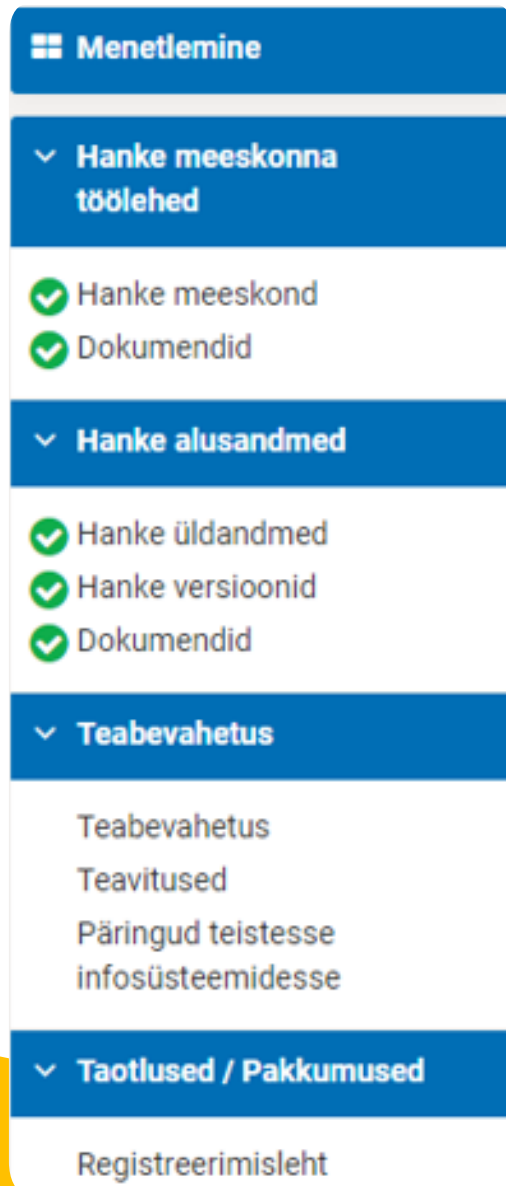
Menetlemine

Hanke meeskonna töölehed

Hanke meeskond
Dokumendid

Hanke alusandmed

Hanke üldandmed
Hanke versioonid
Dokumendid

Teabevahetus

Teabevahetus
Teavitused
Päringud teistesse infosüsteemidesse

Taotlused / Pakkumused

Registreerimisleht